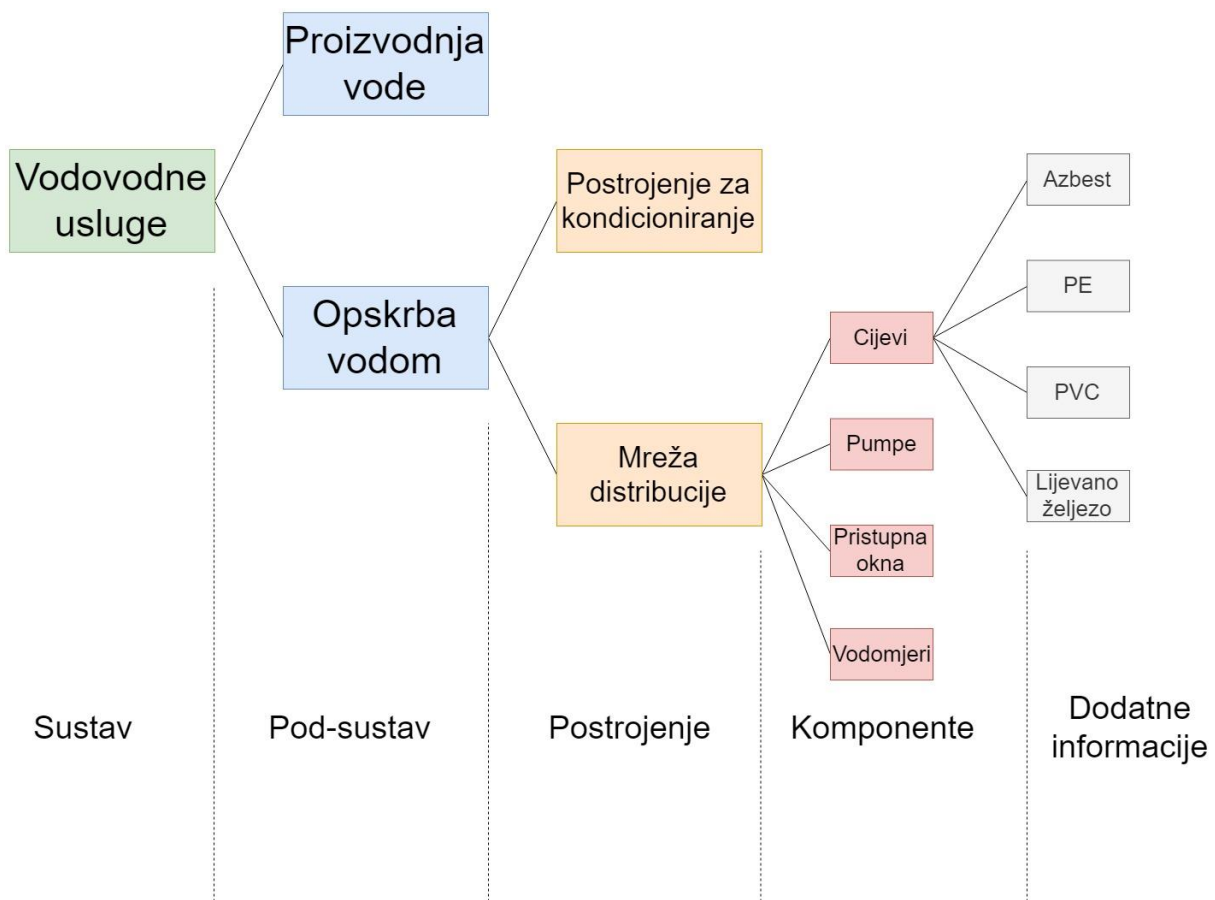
Proizvodnja vode

Vodovodne usluge

Postrojenje za kondicioniranje

Azbest

PE

Opskrba vodom

Cijevi

PVC

Mreža distribucije

Pumpe

Lijevano željezo

Pristupna okna

Vodomjeri

Sustav

Pod-sustav

Postrojenje

Komponente

Dodatne informacije